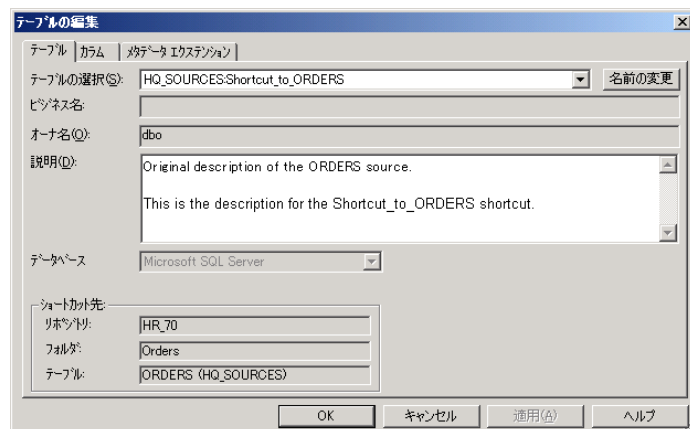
テーブルの編集

テーブル | カラム | メタデータ エクステンション

テーブルの選択(S): HQ_SOURCES:Shortcut_to_ORDERS
名前の変更

ビジネス名:

オーナ名(O): dbo

説明(D): Original description of the ORDERS source.

This is the description for the Shortcut_to_ORDERS shortcut.

データベース Microsoft SQL Server

ショートカット先:
リポジトリ: HR_70
フォルダ: Orders
テーブル: ORDERS (HQ_SOURCES)

OK
キャンセル
適用(A)
ヘルプ